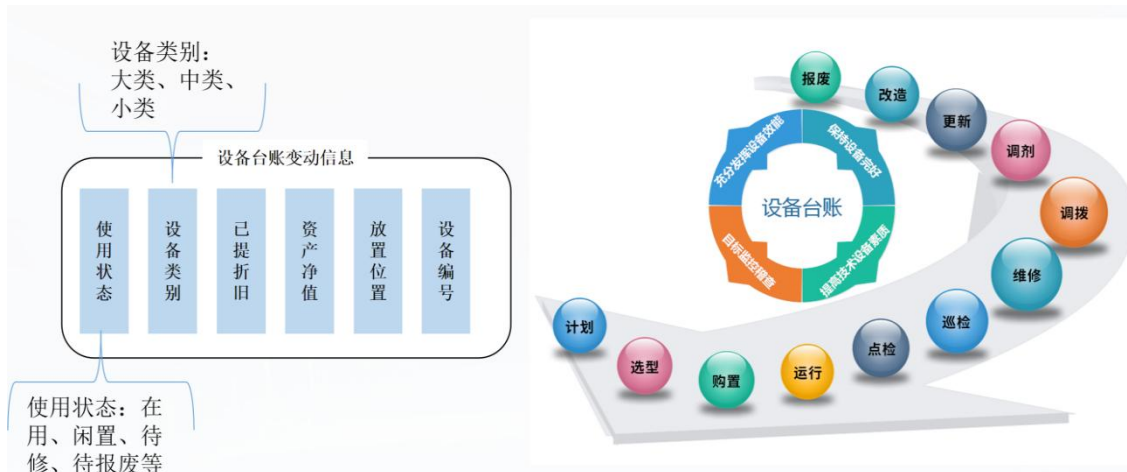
设备类别：
大类、中类、
小类

设备台账变动信息

使用状态

设备类别

已提折旧

资产净值

放置位置

设备编号

使用状态：在用、闲置、待修、待报废等

充分发挥设备效能

保持设备完好

设备台账

目标监控管理

提高技术装备素质

报废

改造

更新

调剂

调拨

维修

巡检

点检

运行

购置

选型

计划